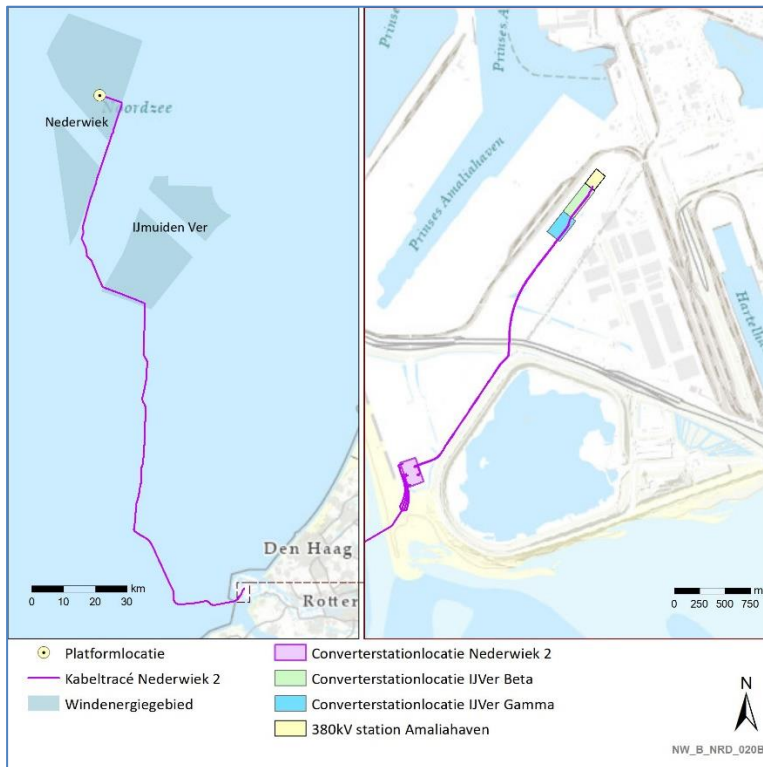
Noordzee
Nederwiek
IJmuiden Ver
Den Haag
Rotter
0 10 20 30 km

Prinses
Prinses A
Prinses Amaliahaven
Hartel
0 250 500 750 m

Platformlocatie
Kabeltracé Nederwiek 2
Windenergiegebied
Converterstationlocatie Nederwiek 2
Converterstationlocatie IJVer Beta
Converterstationlocatie IJVer Gamma
380kV station Amaliahaven

N

NW_B_NRD_020B